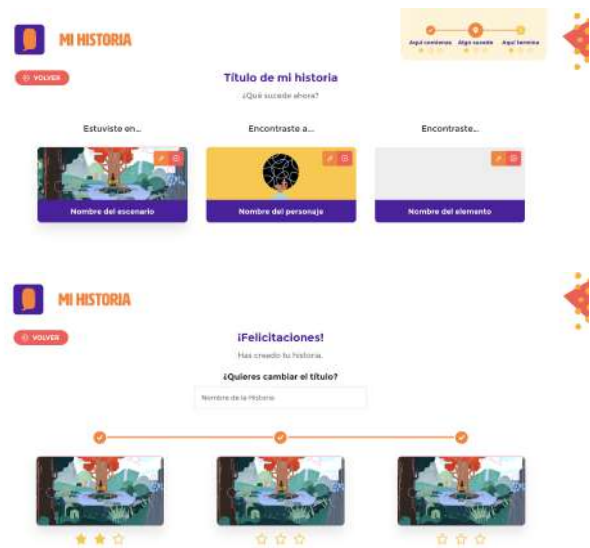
MI HISTORIA

Aquí comienza Algo sucede Aquí termina

VOLVER

Título de mi historia

¿Qué sucede ahora?

Estuviste en...

Encontraste a...

Encontraste...

Nombre del escenario

Nombre del personaje

Nombre del elemento

MI HISTORIA

VOLVER

¡Felicitaciones!

Has creado tu historia.

¿Quieres cambiar el título?

Nombre de la Historia